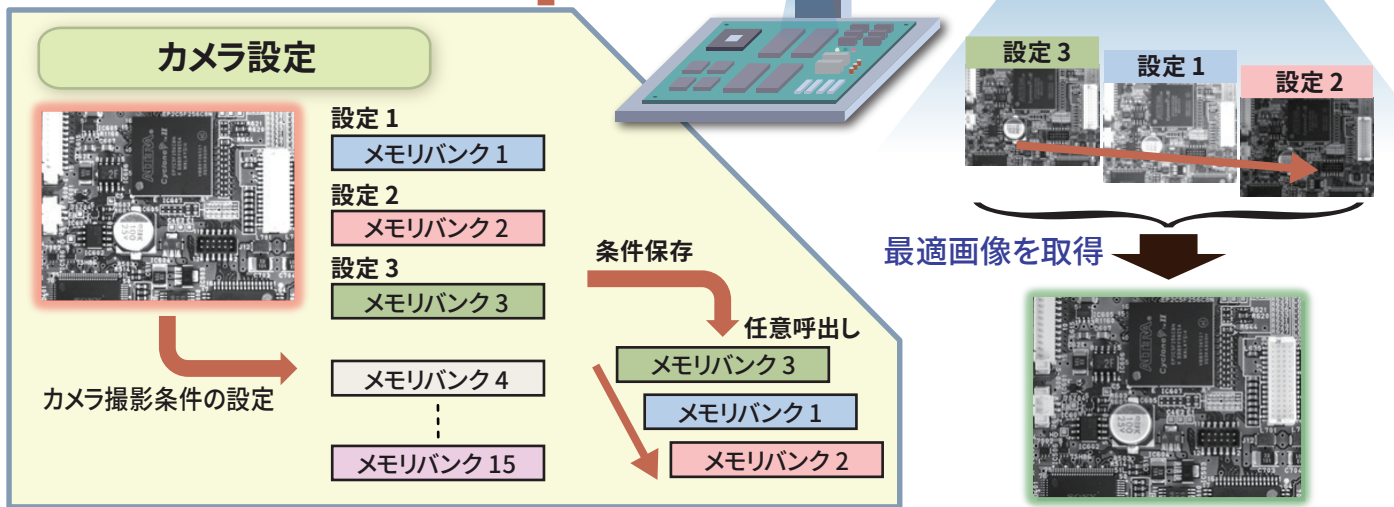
カメラ設定

設定 1
メモリバンク 1
設定 2
メモリバンク 2
設定 3
メモリバンク 3
メモリバンク 4
メモリバンク 15

カメラ撮影条件の設定

条件保存
任意呼出し
メモリバンク 3
メモリバンク 1
メモリバンク 2

設定 3
設定 1
設定 2

最適画像を取得